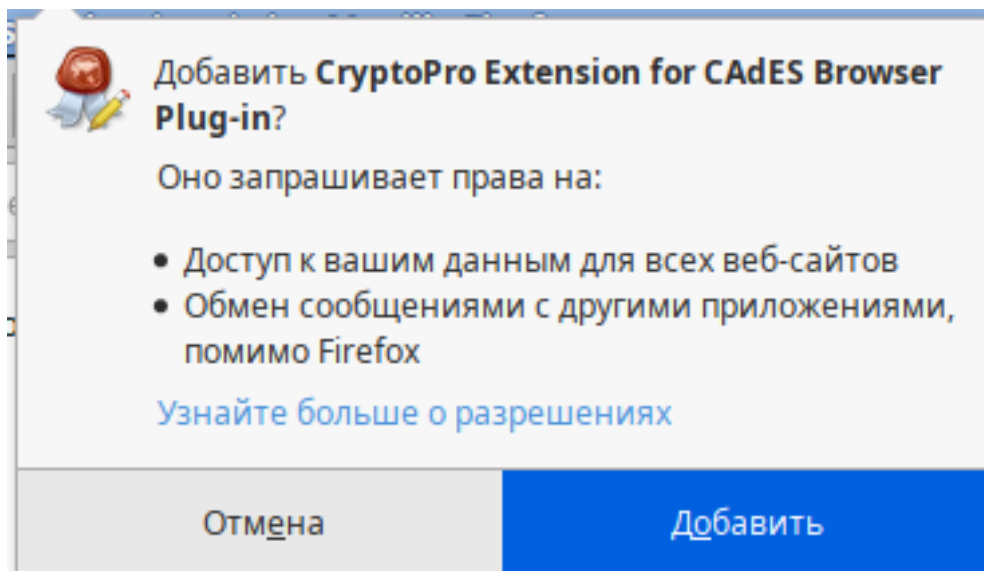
Добавить CryptoPro Extension for CAdES Browser Plug-in?

Оно запрашивает права на:

• Доступ к вашим данным для всех веб-сайтов
• Обмен сообщениями с другими приложениями, помимо Firefox

Узнайте больше о разрешениях

Отмена

Добавить